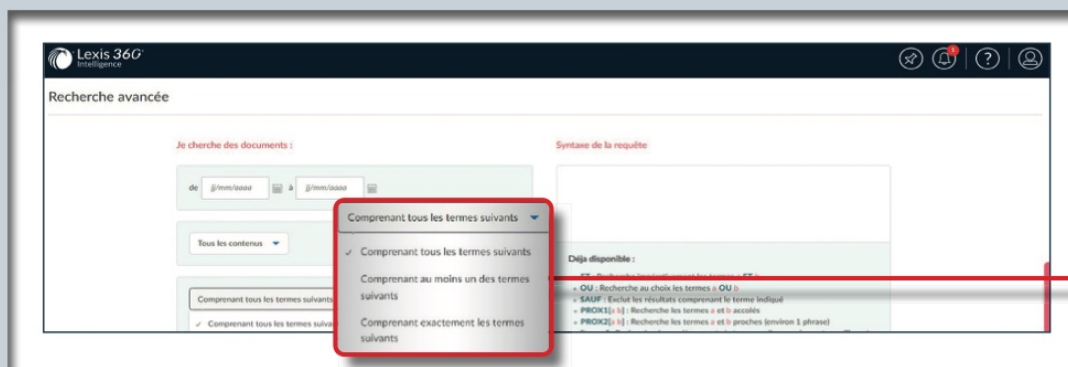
Lexis 360 Intelligence

Recherche avancée

Je cherche des documents :

de jj/mm/aaaa à jj/mm/aaaa

Tous les contenus

Comprenant tous les termes suivants

✓ Comprenant tous les termes suiva

Comprenant tous les termes suivants

✓ Comprenant tous les termes suivants

Comprenant au moins un des termes suivants

Comprenant exactement les termes suivants

Syntaxe de la requête

Déjà disponible :

• ET : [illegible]

• OU : Recherche au choix les termes a OU b

• SAUF : Exclut les résultats comprenant le terme indiqué

• PROX1(a b) : Recherche les termes a et b accolés

• PROX2(a b) : Recherche les termes a et b proches (environ 1 phrase)